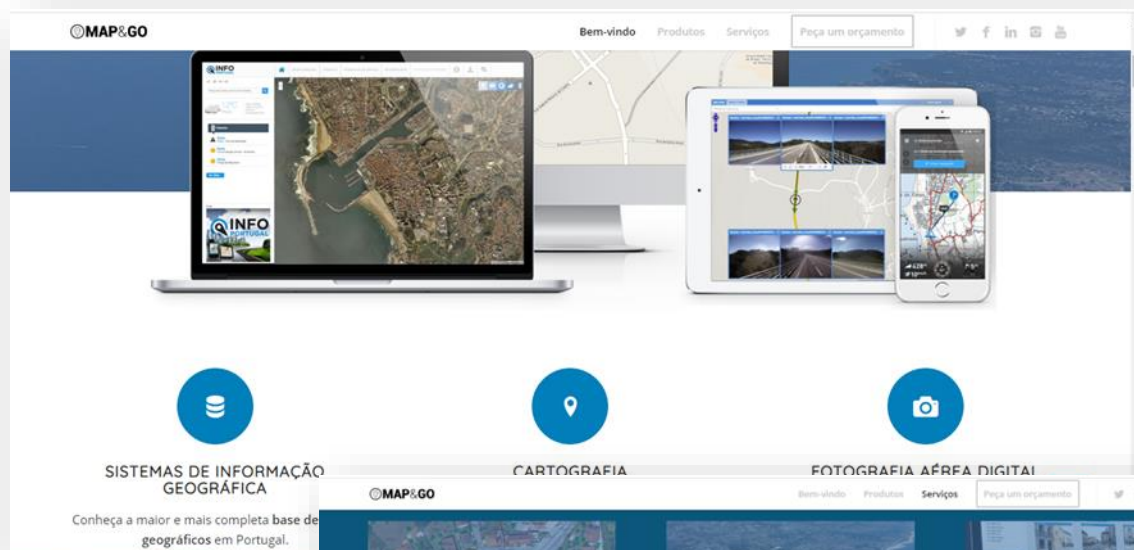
MAP&GO

Bem-vindo Produtos Serviços Peça um orçamento

INFO

INFO PORTUGAL

SISTEMAS DE INFORMAÇÃO GEOGRÁFICA

Conheça a maior e mais completa base de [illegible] geográficos em Portugal.

CARTOGRAFIA

FOTOGRAFIA AÉREA DIGITAL

MAP&GO

Bem-vindo Produtos Serviços Peça um orçamento